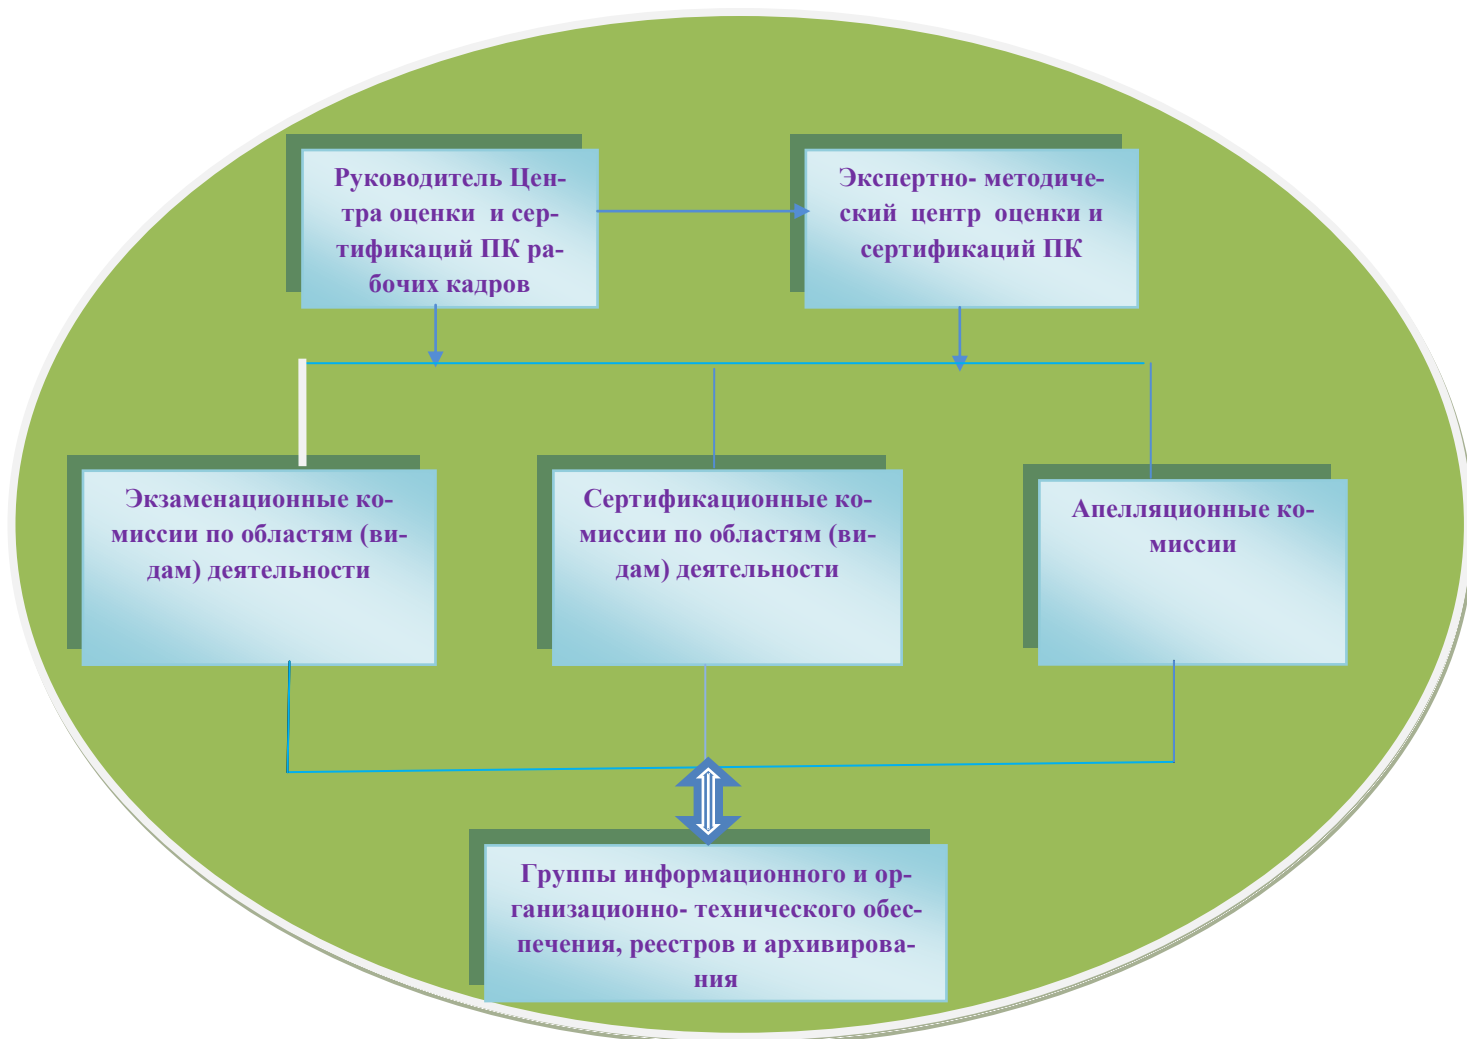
Руководитель Центра оценки и сертификаций ПК рабочих кадров

Экспертно- методический центр оценки и сертификаций ПК

Экзаменационные комиссии по областям (видам) деятельности

Сертификационные комиссии по областям (видам) деятельности

Апелляционные комиссии

Группы информационного и организационно- технического обеспечения, реестров и архивирования